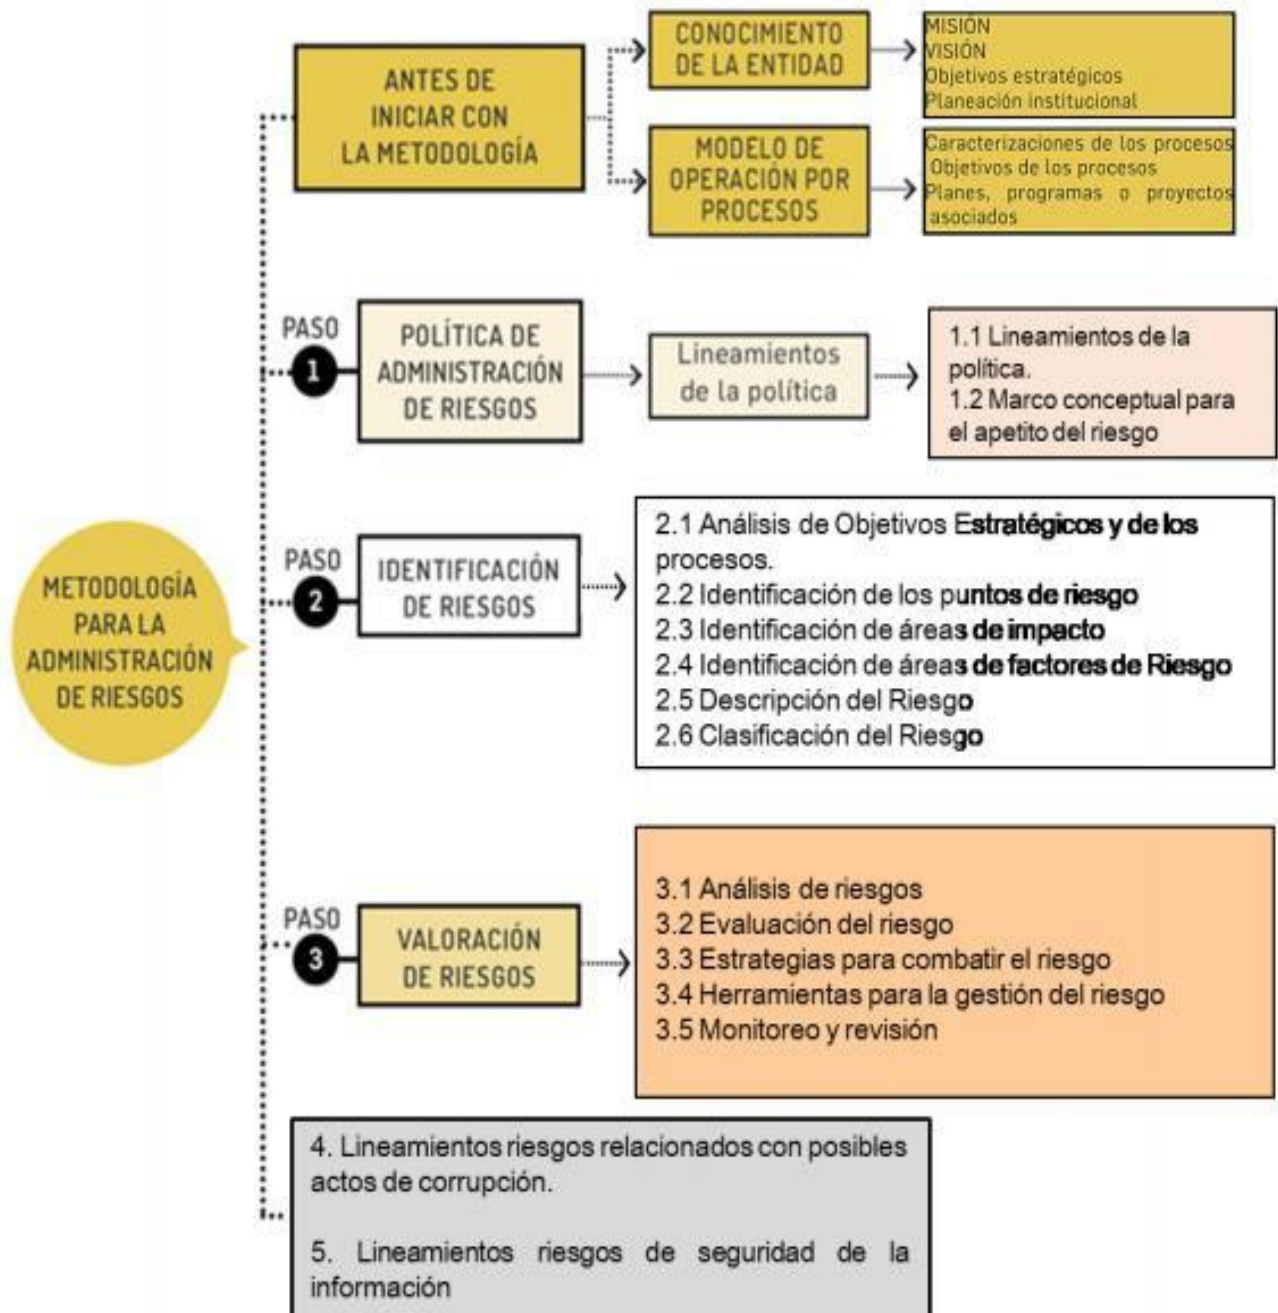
METODOLOGÍA PARA LA ADMINISTRACIÓN DE RIESGOS

ANTES DE INICIAR CON LA METODOLOGÍA

CONOCIMIENTO DE LA ENTIDAD

MISIÓN
VISIÓN
Objetivos estratégicos
Planeación institucional

MODELO DE OPERACIÓN POR PROCESOS

Caracterizaciones de los procesos
Objetivos de los procesos
Planes, programas o proyectos asociados

PASO 1

POLÍTICA DE ADMINISTRACIÓN DE RIESGOS

Lineamientos de la política

1.1 Lineamientos de la política.
1.2 Marco conceptual para el apetito del riesgo

PASO 2

IDENTIFICACIÓN DE RIESGOS

2.1 Análisis de Objetivos Estratégicos y de los procesos.
2.2 Identificación de los puntos de riesgo
2.3 Identificación de áreas de impacto
2.4 Identificación de áreas de factores de Riesgo
2.5 Descripción del Riesgo
2.6 Clasificación del Riesgo

PASO 3

VALORACIÓN DE RIESGOS

3.1 Análisis de riesgos
3.2 Evaluación del riesgo
3.3 Estrategias para combatir el riesgo
3.4 Herramientas para la gestión del riesgo
3.5 Monitoreo y revisión

4. Lineamientos riesgos relacionados con posibles actos de corrupción.

5. Lineamientos riesgos de seguridad de la información